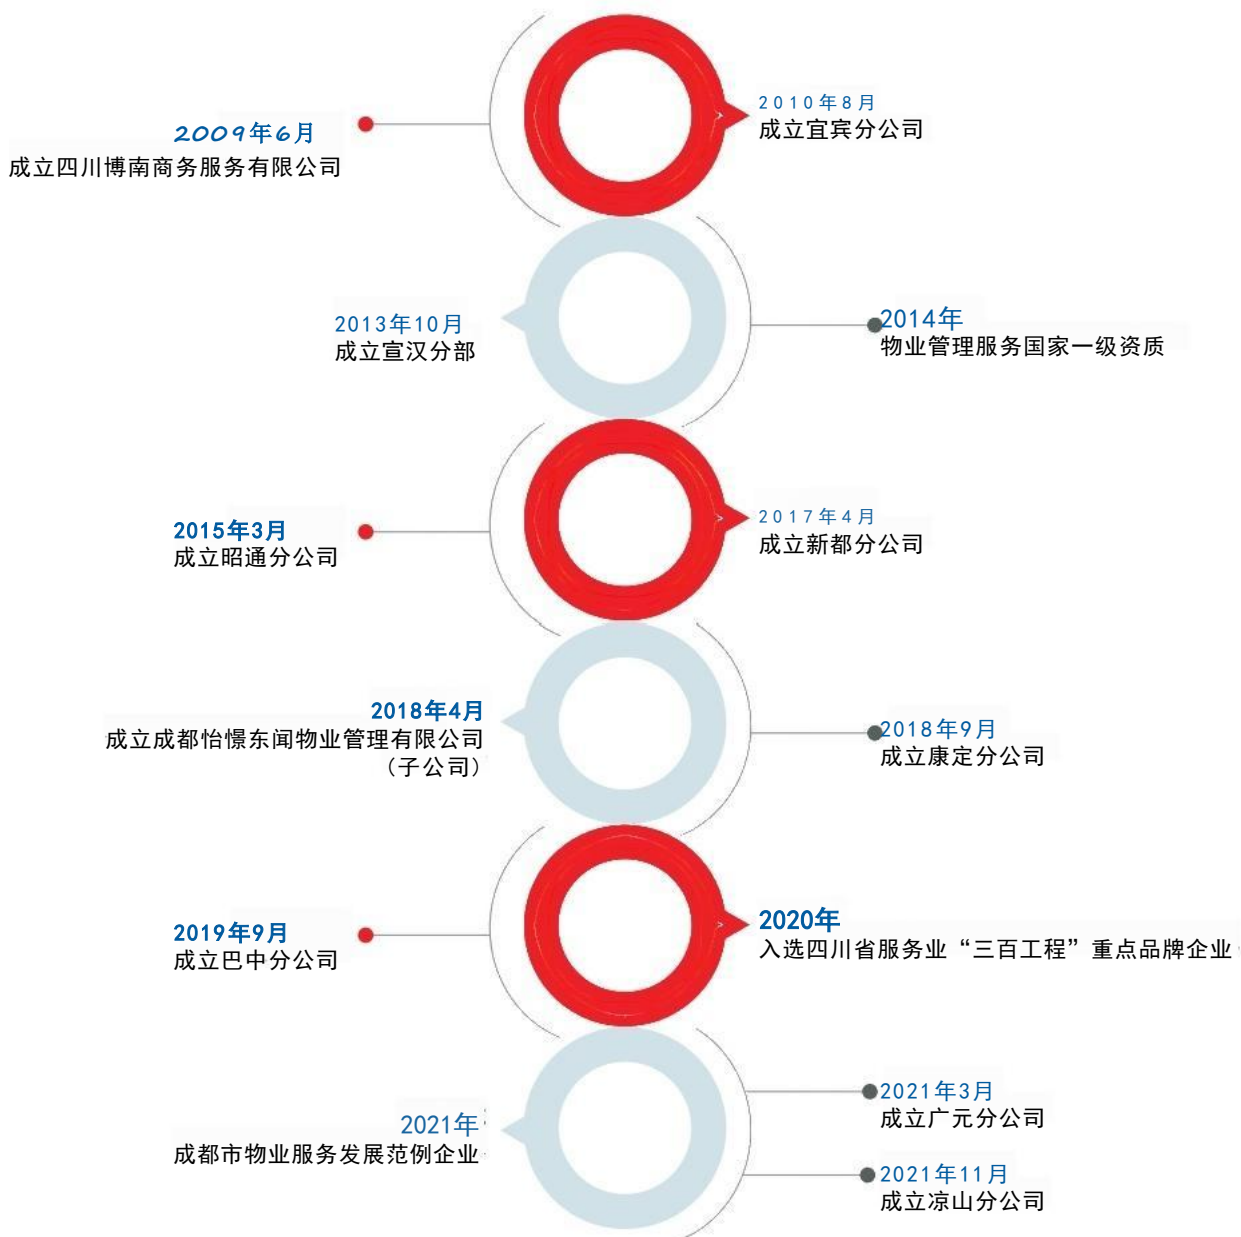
2009年6月
成立四川博南商务服务有限公司

2010年8月
成立宜宾分公司

2013年10月
成立宣汉分部

2014年
物业管理服务国家一级资质

2015年3月
成立昭通分公司

2017年4月
成立新都分公司

2018年4月
成立成都怡憬东闻物业管理有限公司
（子公司）

2018年9月
成立康定分公司

2019年9月
成立巴中分公司

2020年
入选四川省服务业“三百工程”重点品牌企业

2021年
成都市物业服务发展范例企业

2021年3月
成立广元分公司

2021年11月
成立凉山分公司